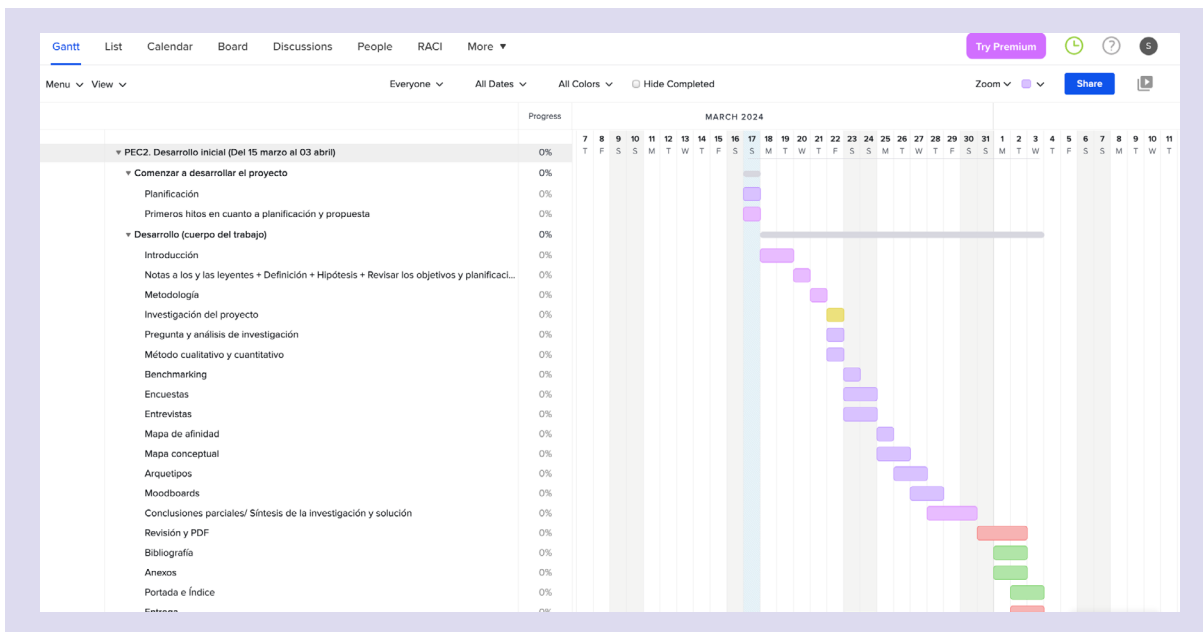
Gantt List Calendar Board Discussions People RACI More ▾

Try Premium

S

Menu ∨ View ∨

Everyone ∨ All Dates ∨ All Colors ∨ Hide Completed

Zoom ∨

Share

Progress

MARCH 2024

| 7 | 8 | 9 | 10 | 11 | 12 | 13 | 14 | 15 | 16 | 17 | 18 | 19 | 20 | 21 | 22 | 23 | 24 | 25 | 26 | 27 | 28 | 29 | 30 | 31 | 1 | 2 | 3 | 4 | 5 | 6 | 7 | 8 | 9 | 10 | 11 |
|---|---|---|---|---|---|---|---|---|---|---|---|---|---|---|---|---|---|---|---|---|---|---|---|---|---|---|---|---|---|---|---|---|---|---|---|
| T | F | S | S | M | T | W | T | F | S | S | M | T | W | T | F | S | S | M | T | W | T | F | S | S | M | T | W | T | F | S | S | M | T | W | T |

| Task | Progress |
|---|---|
| ▾ PEC2. Desarrollo inicial (Del 15 marzo al 03 abril) | 0% |
| ▾ Comenzar a desarrollar el proyecto | 0% |
| Planificación | 0% |
| Primeros hitos en cuanto a planificación y propuesta | 0% |
| ▾ Desarrollo (cuerpo del trabajo) | 0% |
| Introducción | 0% |
| Notas a los y las leyentes + Definición + Hipótesis + Revisar los objetivos y planificaci... | 0% |
| Metodología | 0% |
| Investigación del proyecto | 0% |
| Pregunta y análisis de investigación | 0% |
| Método cualitativo y cuantitativo | 0% |
| Benchmarking | 0% |
| Encuestas | 0% |
| Entrevistas | 0% |
| Mapa de afinidad | 0% |
| Mapa conceptual | 0% |
| Arquetipos | 0% |
| Moodboards | 0% |
| Conclusiones parciales/ Síntesis de la investigación y solución | 0% |
| Revisión y PDF | 0% |
| Bibliografía | 0% |
| Anexos | 0% |
| Portada e Índice | 0% |
| Entrega | 0% |